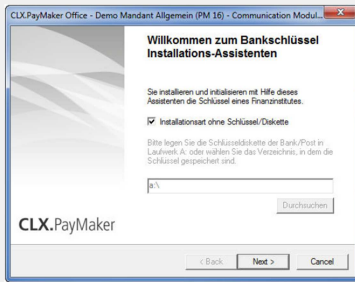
CLX.PayMaker Office - Demo Mandant Allgemein (PM 16) - Communication Modul...

Willkommen zum Bankschlüssel Installations-Assistenten

Sie installieren und initialisieren mit Hilfe dieses Assistenten die Schlüssel eines Finanzinstitutes.

Installationsart ohne Schlüssel/Diskette

Bitte legen Sie die Schlüsseldiskette der Bank/Post in Laufwerk A: oder wählen Sie das Verzeichnis, in dem die Schlüssel gespeichert sind.

a:\

Durchsuchen

CLX.PayMaker

< Back

Next >

Cancel